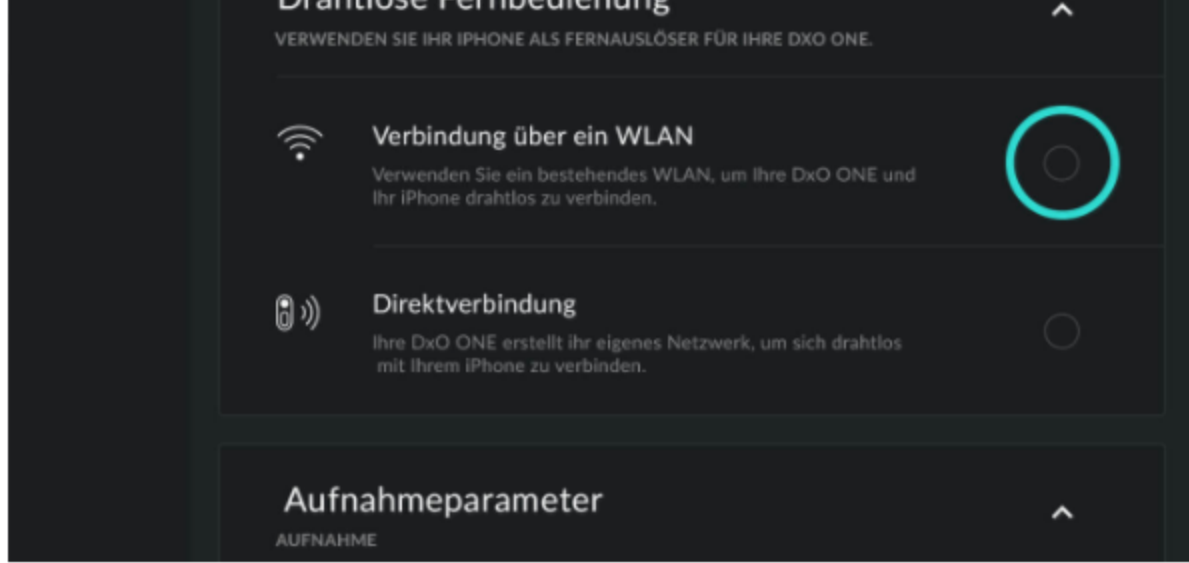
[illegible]

VERWENDEN SIE IHR IPHONE ALS FERNAUSLÖSER FÜR IHRE DXO ONE.

Verbindung über ein WLAN

Verwenden Sie ein bestehendes WLAN, um Ihre DxO ONE und Ihr iPhone drahtlos zu verbinden.

Direktverbindung

Ihre DxO ONE erstellt ihr eigenes Netzwerk, um sich drahtlos mit Ihrem iPhone zu verbinden.

Aufnahmeparameter

AUFNAHME